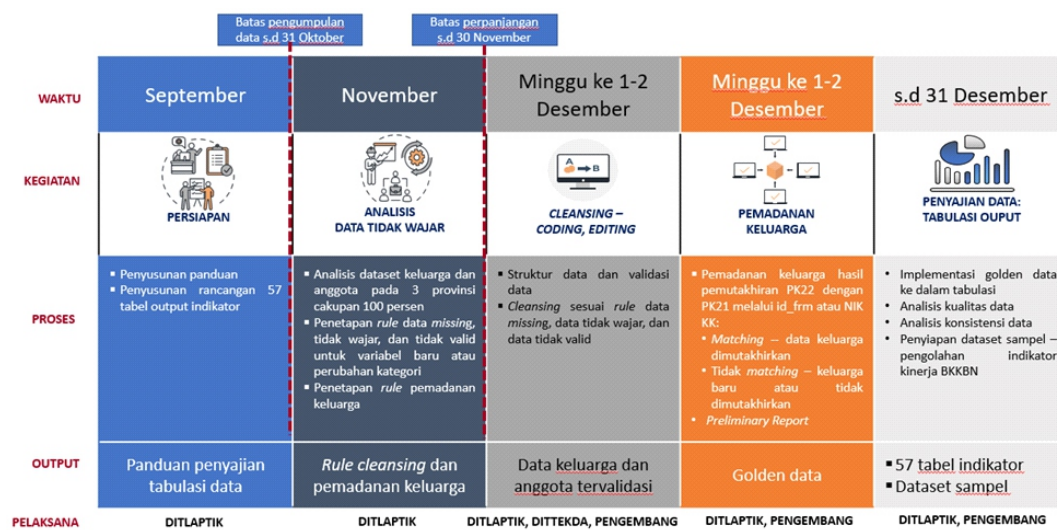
Batas pengumpulan data s.d 31 Oktober

Batas perpanjangan s.d 30 November

| | | | | | |
|---|---|---|---|---|---|
| WAKTU | September | November | Minggu ke 1-2 Desember | Minggu ke 1-2 Desember | s.d 31 Desember |
| KEGIATAN | PERSIAPAN | ANALISIS DATA TIDAK WAJAR | CLEANSING – CODING, EDITING | PEMADANAN KELUARGA | PENYAJIAN DATA: TABULASI OUPUT |
| PROSES | • Penyusunan panduan<br>• Penyusunan rancangan 57 tabel output indikator | • Analisis dataset keluarga dan anggota pada 3 provinsi cakupan 100 persen<br>• Penetapan rule data missing, tidak wajar, dan tidak valid untuk variabel baru atau perubahan kategori<br>• Penetapan rule pemadanan keluarga | • Struktur data dan validasi data<br>• Cleansing sesuai rule data missing, data tidak wajar, dan data tidak valid | • Pemadanan keluarga hasil pemutakhiran PK22 dengan PK21 melalui id_frm atau NIK KK:<br>• Matching – data keluarga dimutakhirkan<br>• Tidak matching – keluarga baru atau tidak dimutakhirkan<br>• Preliminary Report | • Implementasi golden data ke dalam tabulasi<br>• Analisis kualitas data<br>• Analisis konsistensi data<br>• Penyiapan dataset sampel – pengolahan indikator kinerja BKKBN |
| OUTPUT | Panduan penyajian tabulasi data | Rule cleansing dan pemadanan keluarga | Data keluarga dan anggota tervalidasi | Golden data | ▪ 57 tabel indikator<br>▪ Dataset sampel |
| PELAKSANA | DITLAPTIK | DITLAPTIK | DITLAPTIK, DITTEKDA, PENGEMBANG | DITLAPTIK, PENGEMBANG | DITLAPTIK, PENGEMBANG |